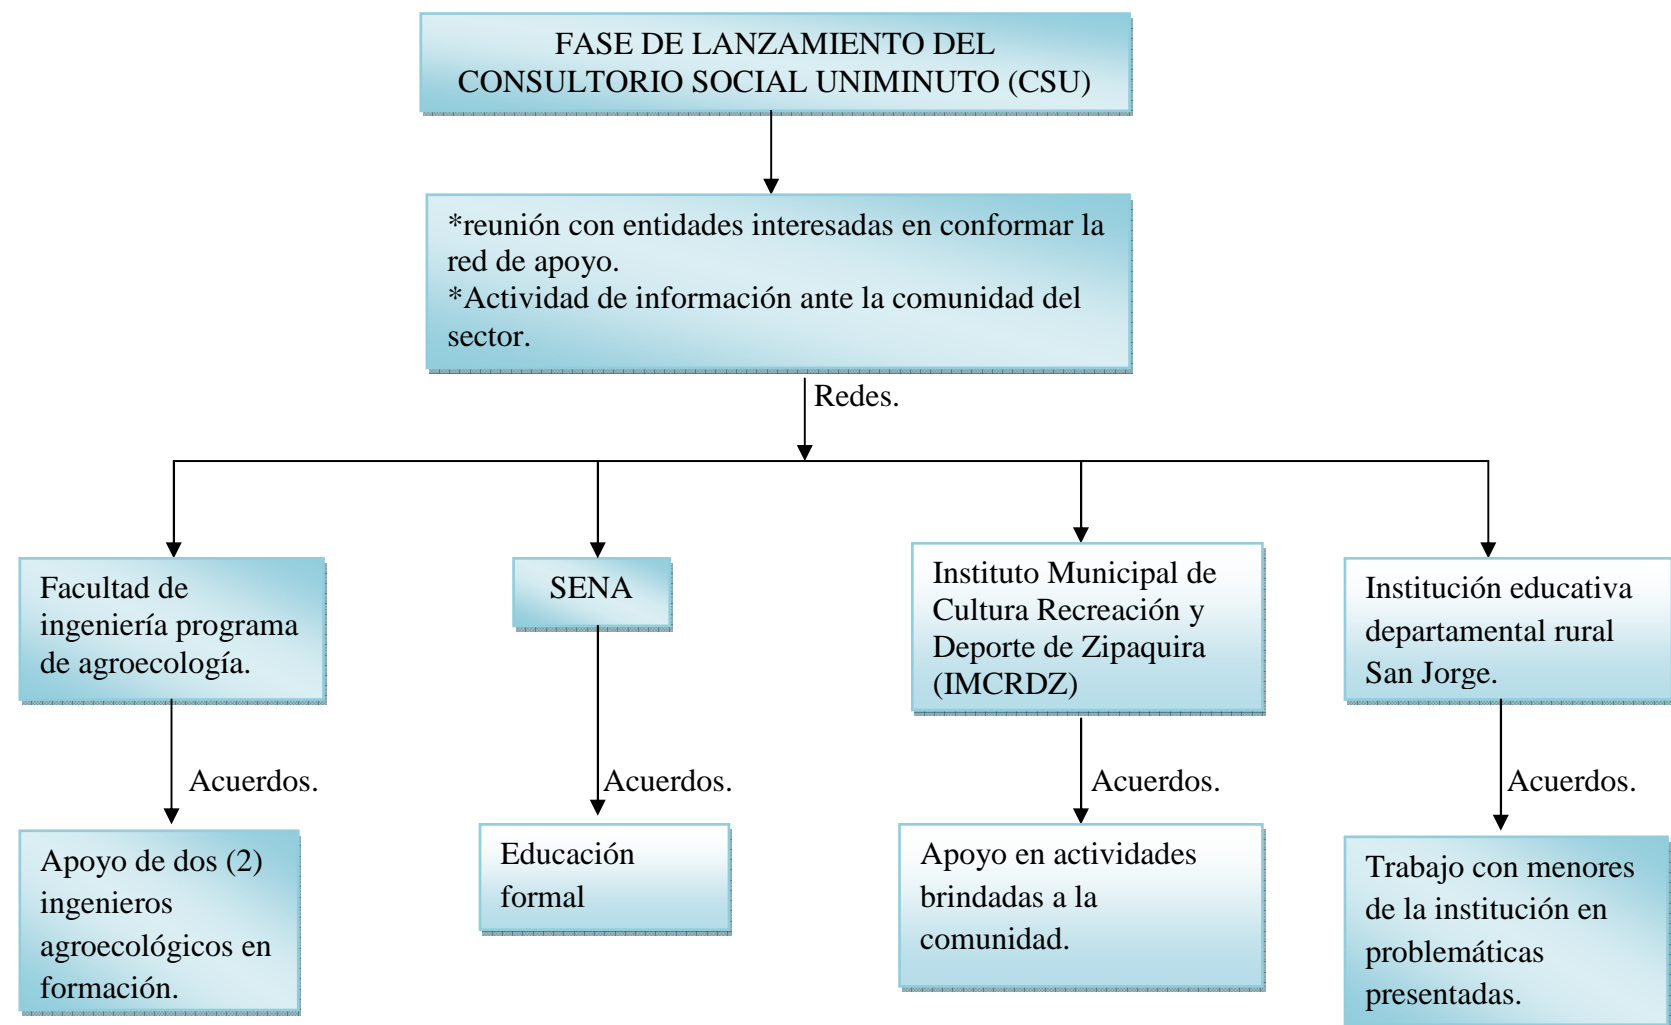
FASE DE LANZAMIENTO DEL CONSULTORIO SOCIAL UNIMINUTO (CSU)

*reunión con entidades interesadas en conformar la red de apoyo.
*Actividad de información ante la comunidad del sector.

Redes.

Facultad de ingeniería programa de agroecología.

Acuerdos.

Apoyo de dos (2) ingenieros agroecológicos en formación.

SENA

Acuerdos.

Educación formal

Instituto Municipal de Cultura Recreación y Deporte de Zipaquira (IMCRDZ)

Acuerdos.

Apoyo en actividades brindadas a la comunidad.

Institución educativa departamental rural San Jorge.

Acuerdos.

Trabajo con menores de la institución en problemáticas presentadas.